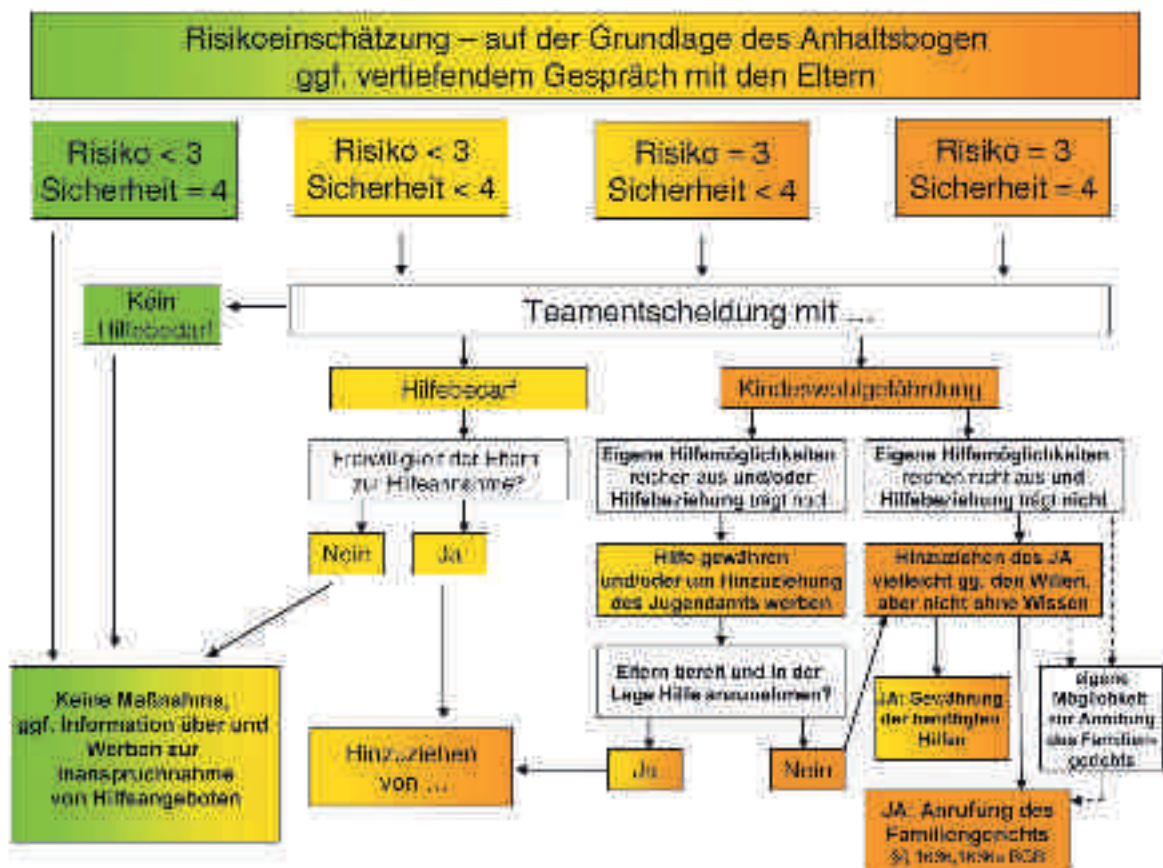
Risikoeinschätzung – suf der Grundlage des Anhaltsbogen ggf. vertiefendem Gespräch mit den Eltern

Risiko < 3
Sicherheit = 4

Risiko < 3
Sicherheit < 4

Risiko = 3
Sicherheit < 4

Risiko = 3
Sicherheit = 4

Kein Hilfebedarf

Teamentscheidung mit ...

Hilfebedarf

Kindeswohlgefährdung

Freiwilligkeit der Eltern zur Hilfeannahme?

Nein

Ja

Eigene Hilfemöglichkeiten reichen aus und/oder Hilfebeziehung trägt noch

Eigene Hilfemöglichkeiten reichen nicht aus und Hilfebeziehung trägt nicht

Hilfe gewähren und/oder um Hinzuziehung des Jugendamts werben

Hinzuziehen des JA vielleicht gg. den Willen, aber nicht ohne Wissen

Eltern bereit und in der Lage Hilfe anzunehmen?

Keine Maßnahme, ggf. Information über und Werben zur Inanspruchnahme von Hilfsangeboten

Hinzuziehen von ...

Ja

Nein

JA: Gewährung der benötigten Hilfen

Eigene Möglichkeit zur Anrufung des Familiengerichts

JA: Anrufung des Familiengerichts
§§ 1666, 1666a BGB